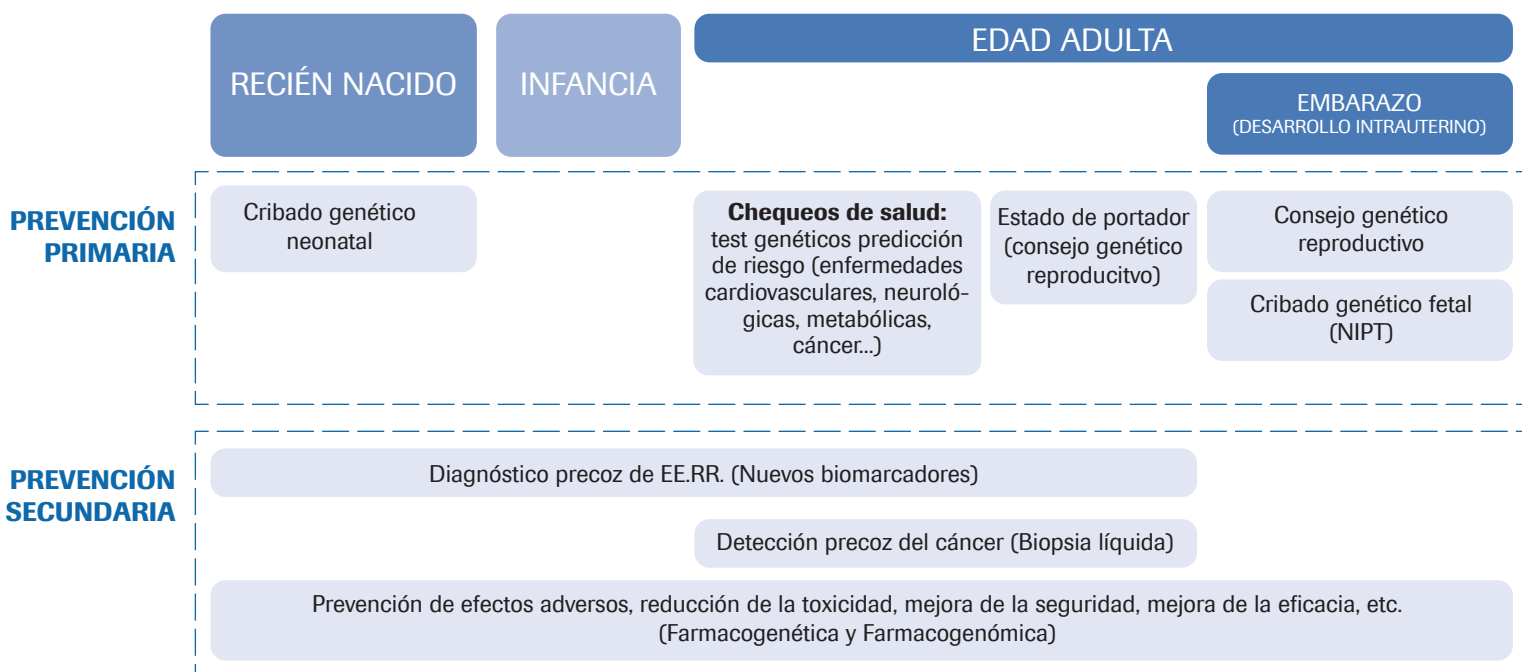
RECIÉN NACIDO

INFANCIA

EDAD ADULTA

EMBARAZO
(DESARROLLO INTRAUTERINO)

PREVENCIÓN PRIMARIA

Cribado genético neonatal

**Chequeos de salud:** test genéticos predicción de riesgo (enfermedades cardiovasculares, neurológicas, metabólicas, cáncer...)

Estado de portador (consejo genético reproducitvo)

Consejo genético reproductivo

Cribado genético fetal (NIPT)

PREVENCIÓN SECUNDARIA

Diagnóstico precoz de EE.RR. (Nuevos biomarcadores)

Detección precoz del cáncer (Biopsia líquida)

Prevención de efectos adversos, reducción de la toxicidad, mejora de la seguridad, mejora de la eficacia, etc. (Farmacogenética y Farmacogenómica)